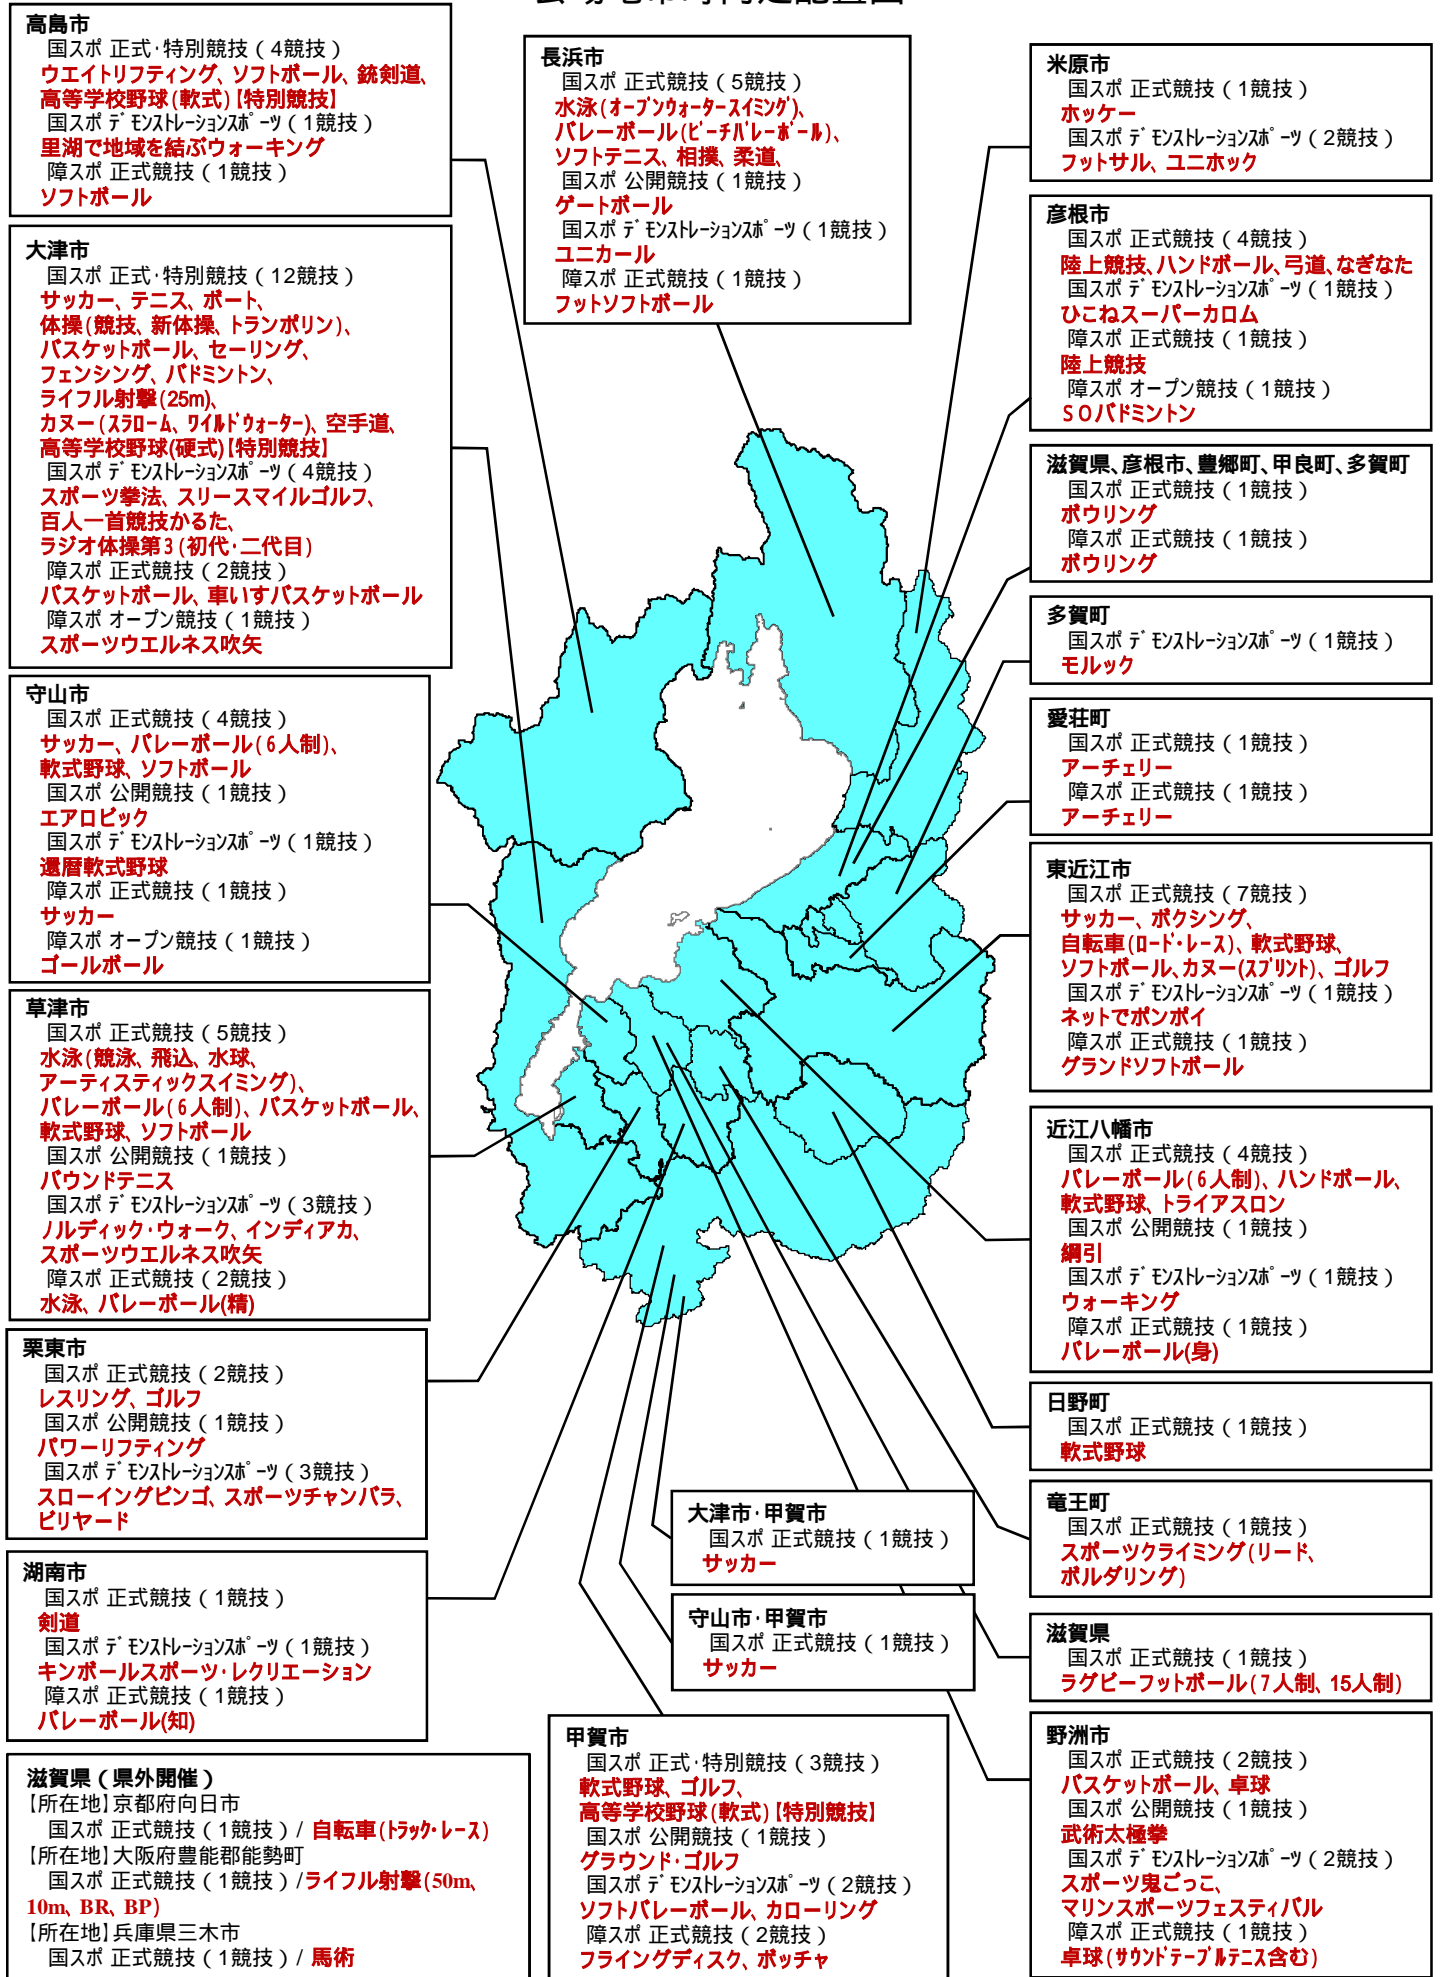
高島市
国スポ 正式・特別競技（4競技）
ウエイトリフティング、ソフトボール、銃剣道、高等学校野球(軟式)【特別競技】
国スポ デモンストレーションスポーツ（1競技）
里湖で地域を結ぶウォーキング
障スポ 正式競技（1競技）
ソフトボール

大津市
国スポ 正式・特別競技（12競技）
サッカー、テニス、ボート、体操(競技、新体操、トランポリン)、バスケットボール、セーリング、フェンシング、バドミントン、ライフル射撃(25m)、カヌー(スラローム、ワイルドウォーター)、空手道、高等学校野球(硬式)【特別競技】
国スポ デモンストレーションスポーツ（4競技）
スポーツ拳法、スリースマイルゴルフ、百人一首競技かるた、ラジオ体操第3(初代・二代目)
障スポ 正式競技（2競技）
バスケットボール、車いすバスケットボール
障スポ オープン競技（1競技）
スポーツウエルネス吹矢

守山市
国スポ 正式競技（4競技）
サッカー、バレーボール(6人制)、軟式野球、ソフトボール
国スポ 公開競技（1競技）
エアロビック
国スポ デモンストレーションスポーツ（1競技）
還暦軟式野球
障スポ 正式競技（1競技）
サッカー
障スポ オープン競技（1競技）
ゴールボール

草津市
国スポ 正式競技（5競技）
水泳(競泳、飛込、水球、アーティスティックスイミング)、バレーボール(6人制)、バスケットボール、軟式野球、ソフトボール
国スポ 公開競技（1競技）
バウンドテニス
国スポ デモンストレーションスポーツ（3競技）
ノルディック・ウォーク、インディアカ、スポーツウエルネス吹矢
障スポ 正式競技（2競技）
水泳、バレーボール(精)

栗東市
国スポ 正式競技（2競技）
レスリング、ゴルフ
国スポ 公開競技（1競技）
パワーリフティング
国スポ デモンストレーションスポーツ（3競技）
スローイングビンゴ、スポーツチャンバラ、ビリヤード

湖南市
国スポ 正式競技（1競技）
剣道
国スポ デモンストレーションスポーツ（1競技）
キンボールスポーツ・レクリエーション
障スポ 正式競技（1競技）
バレーボール(知)

滋賀県（県外開催）
【所在地】京都府向日市
国スポ 正式競技（1競技）／自転車(トラック・レース)
【所在地】大阪府豊能郡能勢町
国スポ 正式競技（1競技）／ライフル射撃(50m、10m、BR、BP)
【所在地】兵庫県三木市
国スポ 正式競技（1競技）／馬術

長浜市
国スポ 正式競技（5競技）
水泳(オープンウォータースイミング)、バレーボール(ビーチバレーボール)、ソフトテニス、相撲、柔道、
国スポ 公開競技（1競技）
ゲートボール
国スポ デモンストレーションスポーツ（1競技）
ユニカール
障スポ 正式競技（1競技）
フットソフトボール

大津市・甲賀市
国スポ 正式競技（1競技）
サッカー

守山市・甲賀市
国スポ 正式競技（1競技）
サッカー

甲賀市
国スポ 正式・特別競技（3競技）
軟式野球、ゴルフ、高等学校野球(軟式)【特別競技】
国スポ 公開競技（1競技）
グラウンド・ゴルフ
国スポ デモンストレーションスポーツ（2競技）
ソフトバレーボール、カローリング
障スポ 正式競技（2競技）
フライングディスク、ボッチャ

米原市
国スポ 正式競技（1競技）
ホッケー
国スポ デモンストレーションスポーツ（2競技）
フットサル、ユニホック

彦根市
国スポ 正式競技（4競技）
陸上競技、ハンドボール、弓道、なぎなた
国スポ デモンストレーションスポーツ（1競技）
ひこねスーパーカロム
障スポ 正式競技（1競技）
陸上競技
障スポ オープン競技（1競技）
SOバドミントン

滋賀県、彦根市、豊郷町、甲良町、多賀町
国スポ 正式競技（1競技）
ボウリング
障スポ 正式競技（1競技）
ボウリング

多賀町
国スポ デモンストレーションスポーツ（1競技）
モルック

愛荘町
国スポ 正式競技（1競技）
アーチェリー
障スポ 正式競技（1競技）
アーチェリー

東近江市
国スポ 正式競技（7競技）
サッカー、ボクシング、自転車(ロード・レース)、軟式野球、ソフトボール、カヌー(スプリント)、ゴルフ
国スポ デモンストレーションスポーツ（1競技）
ネットでボンポイ
障スポ 正式競技（1競技）
グランドソフトボール

近江八幡市
国スポ 正式競技（4競技）
バレーボール(6人制)、ハンドボール、軟式野球、トライアスロン
国スポ 公開競技（1競技）
綱引
国スポ デモンストレーションスポーツ（1競技）
ウォーキング
障スポ 正式競技（1競技）
バレーボール(身)

日野町
国スポ 正式競技（1競技）
軟式野球

竜王町
国スポ 正式競技（1競技）
スポーツクライミング(リード、ボルダリング)

滋賀県
国スポ 正式競技（1競技）
ラグビーフットボール(7人制、15人制)

野洲市
国スポ 正式競技（2競技）
バスケットボール、卓球
国スポ 公開競技（1競技）
武術太極拳
国スポ デモンストレーションスポーツ（2競技）
スポーツ鬼ごっこ、マリンスポーツフェスティバル
障スポ 正式競技（1競技）
卓球(サウンドテーブルテニス含む)